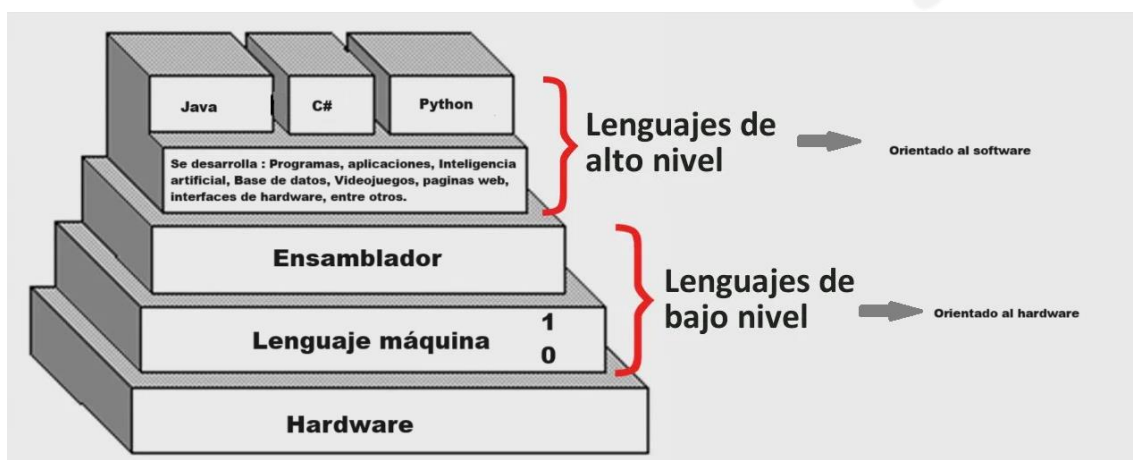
Java

C#

Python

Se desarrolla : Programas, aplicaciones, Inteligencia artificial, Base de datos, Videojuegos, paginas web, interfaces de hardware, entre otros.

Lenguajes de alto nivel

Orientado al software

Ensamblador

Lenguaje máquina

1
0

Lenguajes de bajo nivel

Orientado al hardware

Hardware